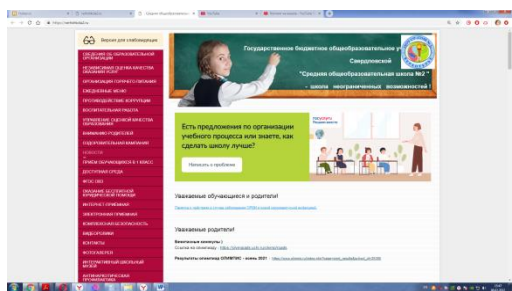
Версия для слабовидящих

СВЕДЕНИЯ ОБ ОБРАЗОВАТЕЛЬНОЙ ОРГАНИЗАЦИИ
НЕЗАВИСИМАЯ ОЦЕНКА КАЧЕСТВА ОБРАЗОВАНИЯ
ОРГАНИЗАЦИЯ ГОРЯЧЕГО ПИТАНИЯ
ЕЖЕДНЕВНОЕ МЕНЮ
ПРОТИВОДЕЙСТВИЕ КОРРУПЦИИ
ВОСПИТАТЕЛЬНАЯ РАБОТА
УПРАВЛЕНИЕ ОЦЕНКОЙ КАЧЕСТВА ОБРАЗОВАНИЯ
КАНИКУЛЫ РОДИТЕЛЕЙ
ОЗДОРОВИТЕЛЬНАЯ КАМПАНИЯ
НОВОСТИ
ПРИЕМ ОБУЧАЮЩИХСЯ В 1 КЛАСС
ДОСТУПНАЯ СРЕДА
ФГОС ОВЗ
ОКАЗАНИЕ БЕСПЛАТНОЙ ЮРИДИЧЕСКОЙ ПОМОЩИ
ИНТЕРНЕТ-ПРИЕМНАЯ
ЭЛЕКТРОННАЯ ПРИЕМНАЯ
КОМПЛЕКСНАЯ БЕЗОПАСНОСТЬ
ВИДЕОГРАММЫ
КОНТАКТЫ
ФОТОГАЛЕРЕЯ
ИНТЕРАКТИВНЫЙ ШКОЛЬНЫЙ МУЗЕЙ
ПАТРИОТИЧЕСКОЕ

Государственное бюджетное общеобразовательное у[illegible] Свердловской "Средняя общеобразовательная школа № 2" - школа ограниченными возможностей

Есть предложения по организации учебного процесса или знаете, как сделать школу лучше?

Госуслуги

Написать о проблеме

Уважаемые обучающиеся и родители!

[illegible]

Уважаемые родители!

Бесплатные конкурсы :) Ссылка на олимпиаду - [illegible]

Результаты олимпиад ОЛИМПИС - осень 2021 - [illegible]